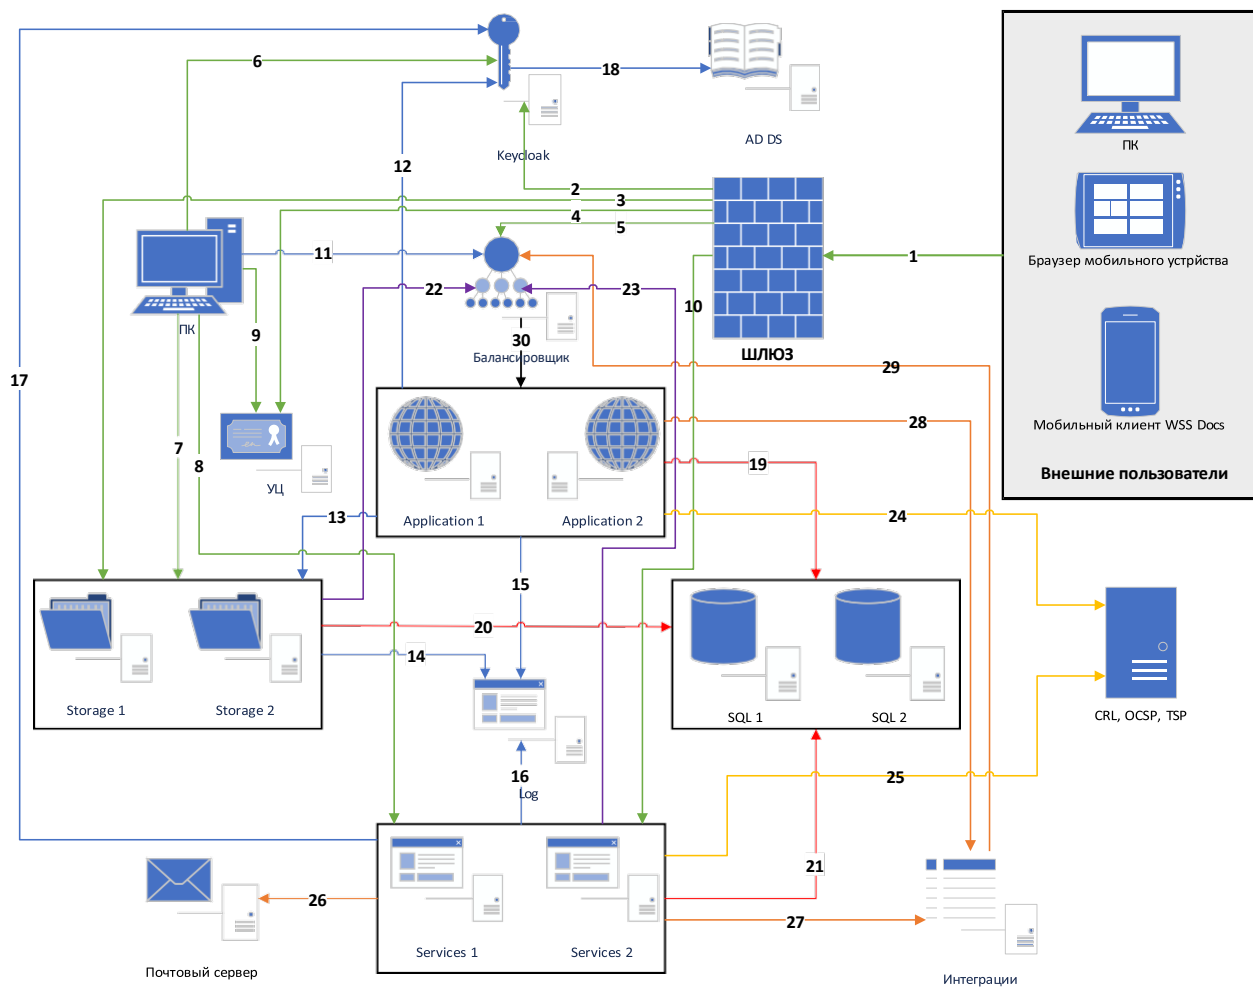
ПК

Браузер мобильного устрйства

Мобильный клиент WSS Docs

Внешние пользователи

6

18

AD DS

Keycloak

12

2

3

4

5

11

1

ШЛЮЗ

22

23

10

30

Балансировщик

9

ПК

17

УЦ

7

8

29

28

19

24

Application 1

Application 2

13

15

Storage 1

Storage 2

20

14

SQL 1

SQL 2

CRL, OCSP, TSP

16

Log

25

21

26

27

Почтовый сервер

Services 1

Services 2

Интеграции